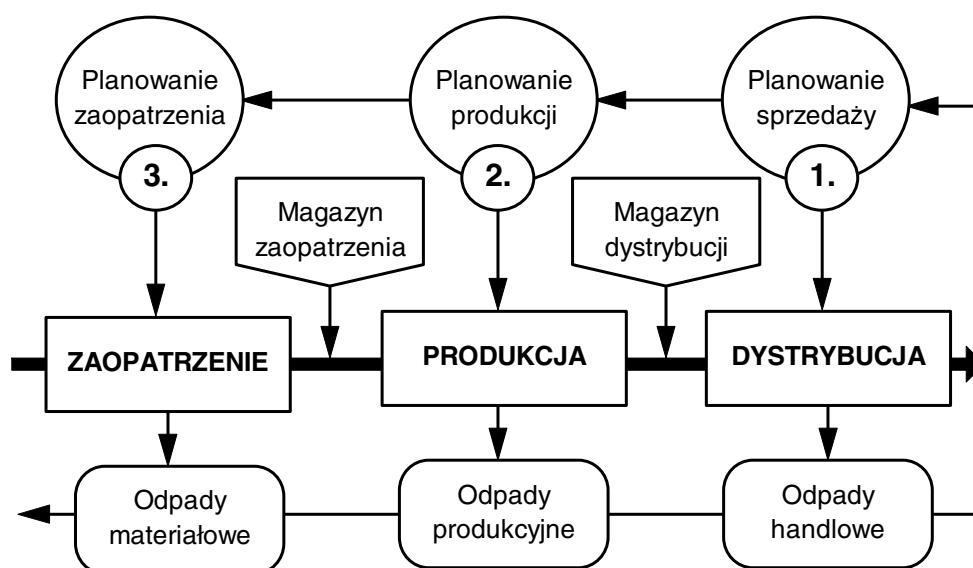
Planowanie zaopatrzenia

3.

Planowanie produkcji

2.

Planowanie sprzedaży

1.

Magazyn zaopatrzenia

Magazyn dystrybucji

ZAOPATRZENIE

PRODUKCJA

DYSTRYBUCJA

Odpady materiałowe

Odpady produkcyjne

Odpady handlowe